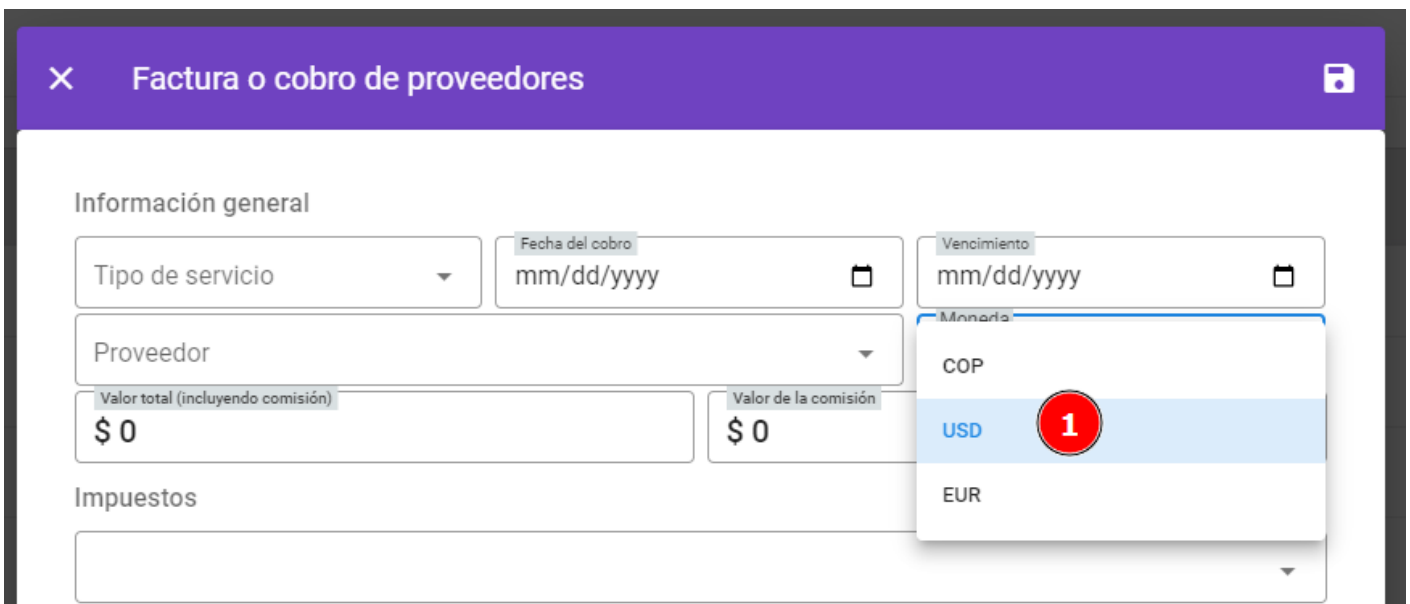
Factura o cobro de proveedores

Información general

Tipo de servicio

Fecha del cobro
mm/dd/yyyy

Vencimiento
mm/dd/yyyy

Proveedor

Moneda

COP

USD

EUR

1

Valor total (incluyendo comisión)
$ 0

Valor de la comisión
$ 0

Impuestos